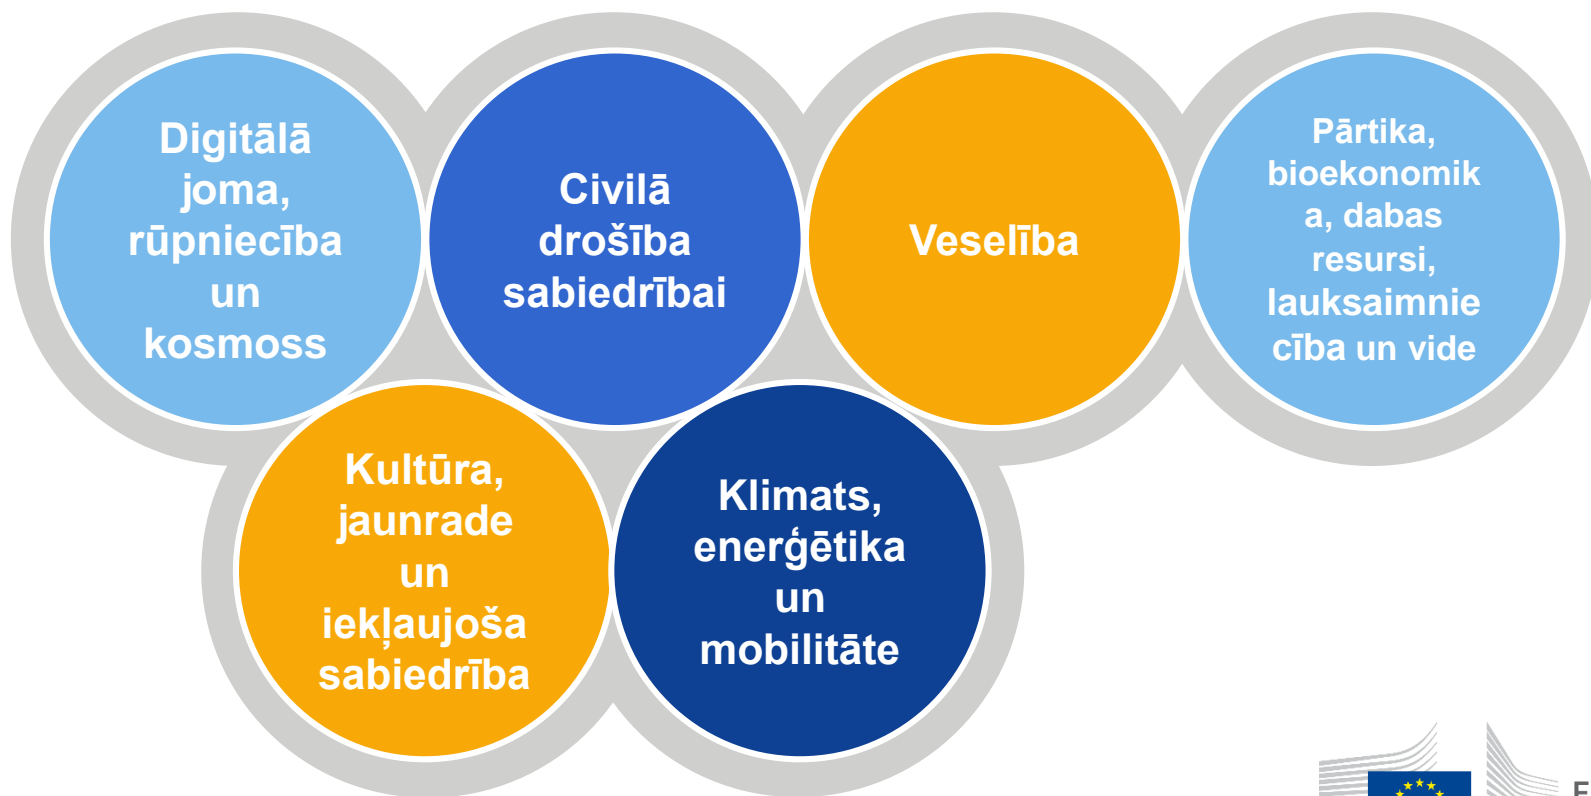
Digitālā joma, rūpniecība un kosmoss

Civilā drošība sabiedrībai

Veselība

Pārtika, bioekonomika, dabas resursi, lauksaimniecība un vide

Kultūra, jaunrade un iekļaujoša sabiedrība

Klimats, enerģētika un mobilitāte

E